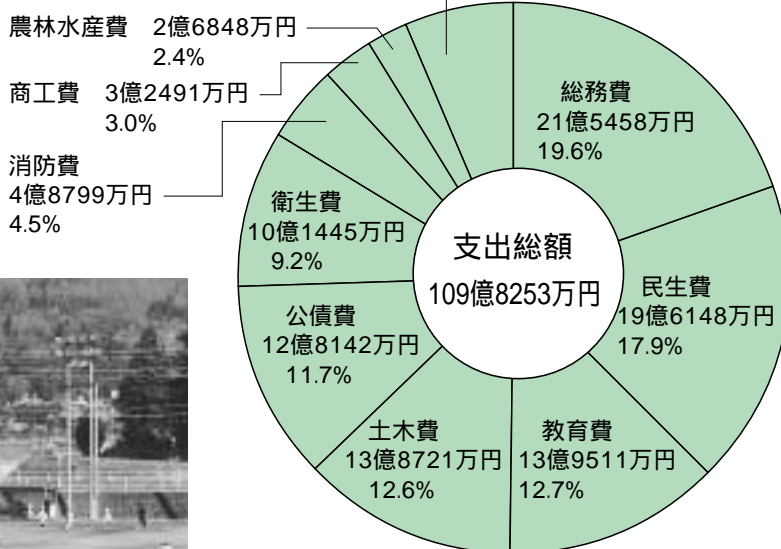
農林水産費　2億6848万円
2.4%

商工費　3億2491万円
3.0%

消防費
4億8799万円
4.5%

総務費
21億5458万円
19.6%

衛生費
10億1445万円
9.2%

支出総額
109億8253万円

民生費
19億6148万円
17.9%

公債費
12億8142万円
11.7%

土木費
13億8721万円
12.6%

教育費
13億9511万円
12.7%